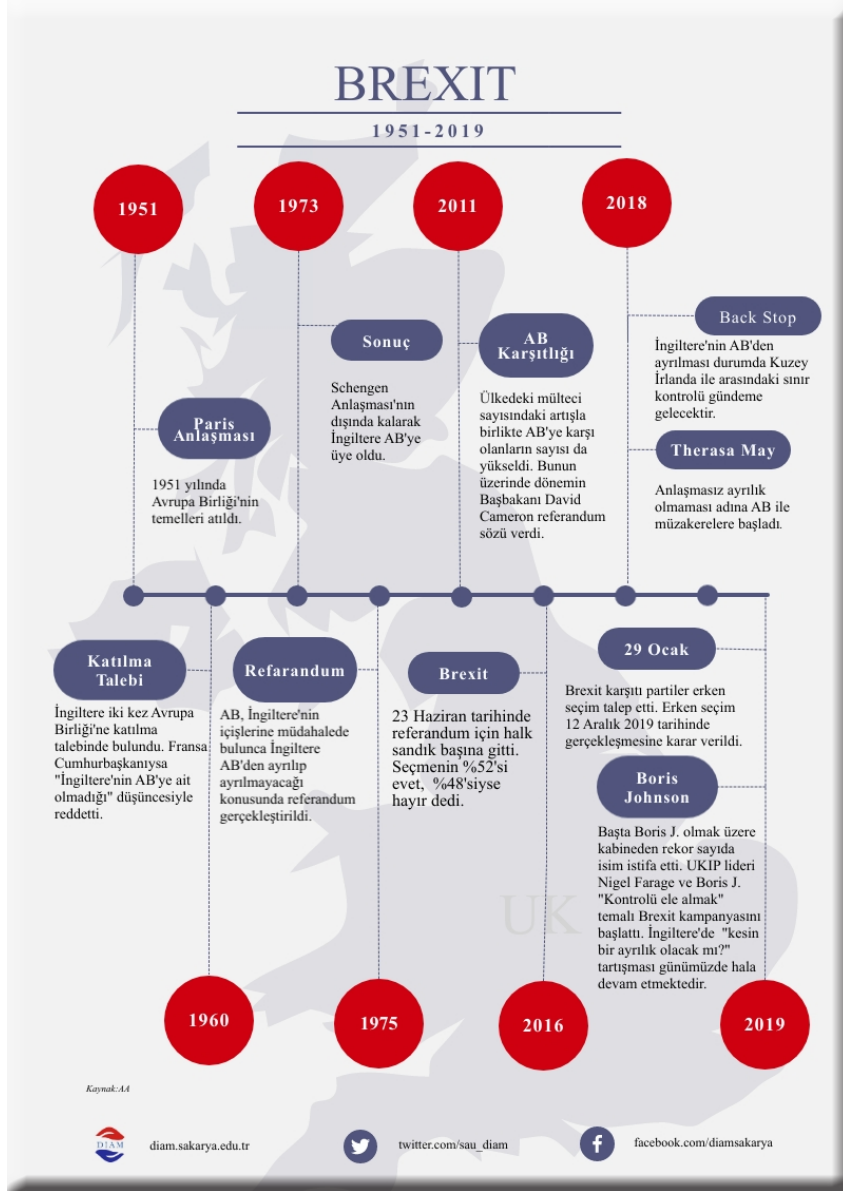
BREXIT

1951-2019

1951

1973

2011

2018

Back Stop

İngiltere'nin AB'den ayrılması durumda Kuzey İrlanda ile arasındaki sınır kontrolü gündeme gelecektir.

Sonuç

Schengen Anlaşması'nın dışında kalarak İngiltere AB'ye üye oldu.

AB Karşıtlığı

Ülkedeki mülteci sayısındaki artışla birlikte AB'ye karşı olanların sayısı da yükseldi. Bunun üzerinde dönemin Başbakanı David Cameron referandum sözü verdi.

Therasa May

Anlaşmasız ayrılık olmaması adına AB ile müzakerelere başladı.

Paris Anlaşması

1951 yılında Avrupa Birliği'nin temelleri atıldı.

Katılma Talebi

İngiltere iki kez Avrupa Birliği'ne katılma talebinde bulundu. Fransa Cumhurbaşkanıysa "İngiltere'nin AB'ye ait olmadığı" düşüncesiyle reddetti.

Refarandum

AB, İngiltere'nin içişlerine müdahalede bulunca İngiltere AB'den ayrılıp ayrılmayacağı konusunda referandum gerçekleştirildi.

Brexit

23 Haziran tarihinde referandum için halk sandık başına gitti. Seçmenin %52'si evet, %48'siyse hayır dedi.

29 Ocak

Brexit karşıtı partiler erken seçim talep etti. Erken seçim 12 Aralık 2019 tarihinde gerçekleşmesine karar verildi.

Boris Johnson

Başta Boris J. olmak üzere kabineden rekor sayıda isim istifa etti. UKIP lideri Nigel Farage ve Boris J. "Kontrolü ele almak" temalı Brexit kampanyasını başlattı. İngiltere'de "kesin bir ayrılık olacak mı?" tartışması günümüzde hala devam etmektedir.

UK

1960

1975

2016

2019

Kaynak:AA

DIAM

diam.sakarya.edu.tr

twitter.com/sau_diam

facebook.com/diamsakarya